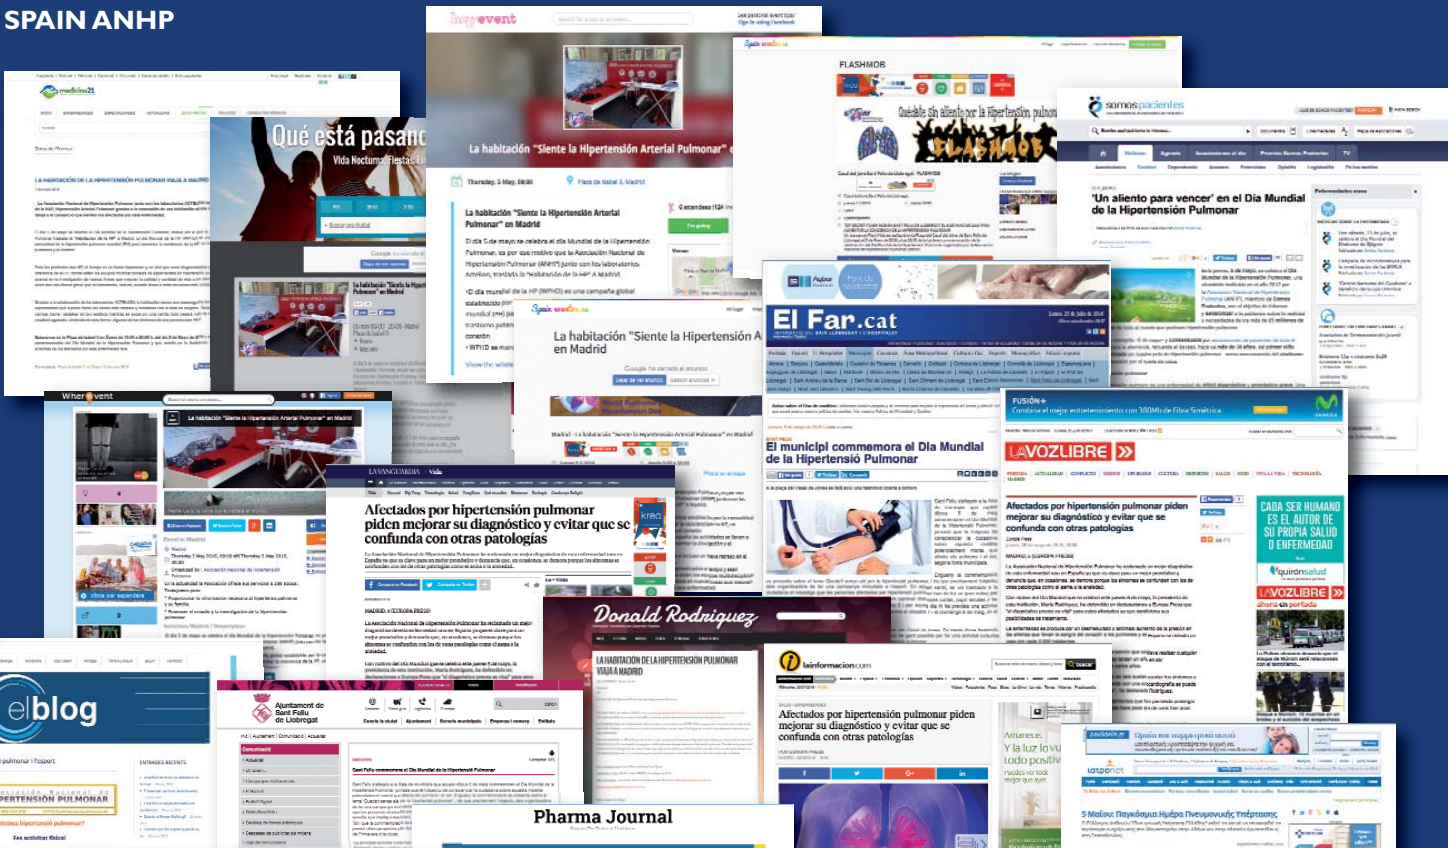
SPAIN ANHP

medicina21

LA HABITACIÓN DE LA HIPERTENSIÓN PULMONAR VIAJA A MADRID

Qué está pasand

Vida Nocturna, Fiestas

La habitación "Siente la Hipertensión Arterial Pulmonar"

Thursday, 5 May, 08:00

Plaza de Isabel II, Madrid

La habitación "Siente la Hipertensión Arterial Pulmonar" en Madrid

FLASHMOB

Quédate sin aliento por la Hipertensión pulmonar

FLASHMOB

somospacientes

'Un aliento para vencer' en el Día Mundial de la Hipertensión Pulmonar

La habitación "Siente la Hipertensión A en Madrid

El Far.cat

El municipi commemora el Dia Mundial de la Hipertensió Pulmonar

Where event

La habitación "Siente la Hipertensión Arterial Pulmonar" en Madrid

LA VANGUARDIA

Afectados por hipertensión pulmonar piden mejorar su diagnóstico y evitar que se confunda con otras patologías

FUSIÓN+

LAVOZLIBRE

Afectados por hipertensión pulmonar piden mejorar su diagnóstico y evitar que se confunda con otras patologías

CADA SER HUMANO ES EL AUTOR DE SU PROPIA SALUD O ENFERMEDAD

quirónsalud

Donald Rodriguez

LA HABITACIÓN DE LA HIPERTENSIÓN PULMONAR VIAJA A MADRID

laninformacion.com

Afectados por hipertensión pulmonar piden mejorar su diagnóstico y evitar que se confunda con otras patologías

elblog

HIPERTENSIÓN PULMONAR

Ajuntament de Sant Feliu de Llobregat

Sant Feliu commemora el Dia Mundial de la Hipertensió Pulmonar

Pharma Journal

iatronet

5 Μαΐου: Παγκόσμια Ημέρα Πνευμονικής Υπέρτασης